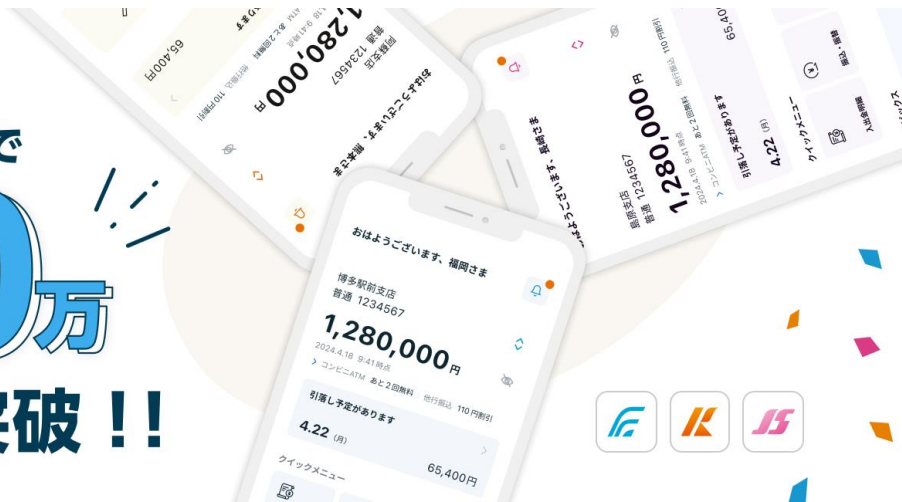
で

万

破!!

おはようございます、福岡さま

博多駅前支店
普通 1234567

1,280,000円

2024.4.18 9:41時点

コンビニATM あと2回無料

他行振込 110円割引

引落し予定があります

4.22 (月)

65,400円

クイックメニュー

おはようございます、長崎さま

島原支店
普通 1234567

1,280,000円

2024.4.18 9:41時点

コンビニATM あと2回無料

他行振込 110円割引

引落し予定があります

4.22 (月)

65,400

クイックメニュー

振込・振替

入出金明細

おはようございます、熊本さま

肥後支店
普通 1234567

1,280,000円

コンビニATM あと2回無料

他行振込 110円割引

65,400円